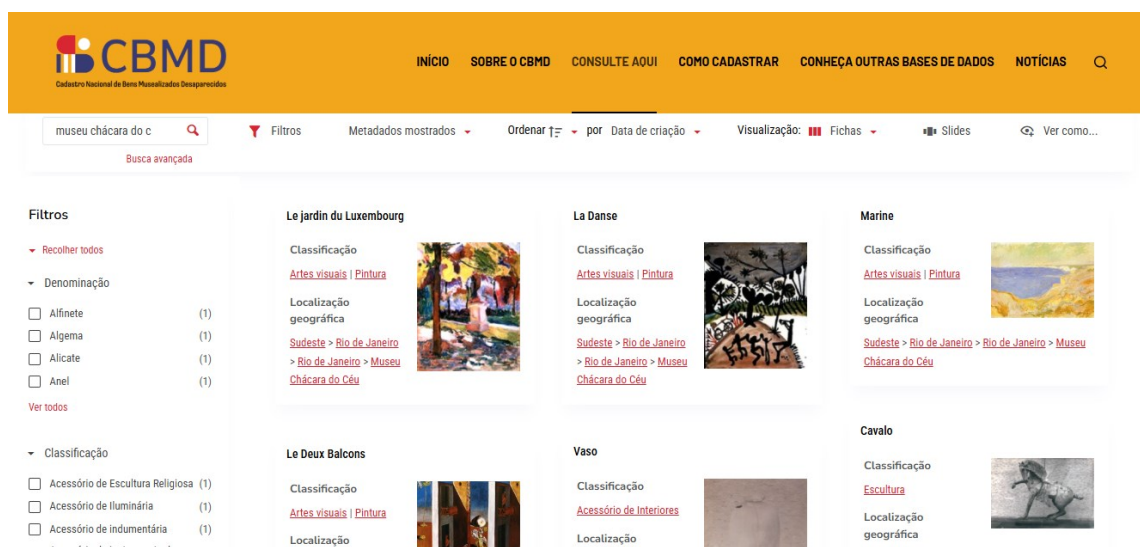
CBMD
Cadastro Nacional de Bens Musealizados Desaparecidos

INÍCIO SOBRE O CBMD CONSULTE AQUI COMO CADASTRAR CONHEÇA OUTRAS BASES DE DADOS NOTÍCIAS

museu chácara do c
Busca avançada

Filtros Metadados mostrados Ordenar por Data de criação Visualização: Fichas Slides Ver como...

Filtros
Recolher todos
Denominação
Alfinete (1)
Algema (1)
Alicate (1)
Anel (1)
Ver todos

Classificação
Acessório de Escultura Religiosa (1)
Acessório de Iluminária (1)
Acessório de indumentária (1)

Le jardin du Luxembourg
Classificação
Artes visuais | Pintura
Localização geográfica
Sudeste > Rio de Janeiro > Rio de Janeiro > Museu Chácara do Céu

La Danse
Classificação
Artes visuais | Pintura
Localização geográfica
Sudeste > Rio de Janeiro > Rio de Janeiro > Museu Chácara do Céu

Marine
Classificação
Artes visuais | Pintura
Localização geográfica
Sudeste > Rio de Janeiro > Rio de Janeiro > Museu Chácara do Céu

Le Deux Balcons
Classificação
Artes visuais | Pintura
Localização

Vaso
Classificação
Acessório de Interiores
Localização

Cavalo
Classificação
Escultura
Localização geográfica